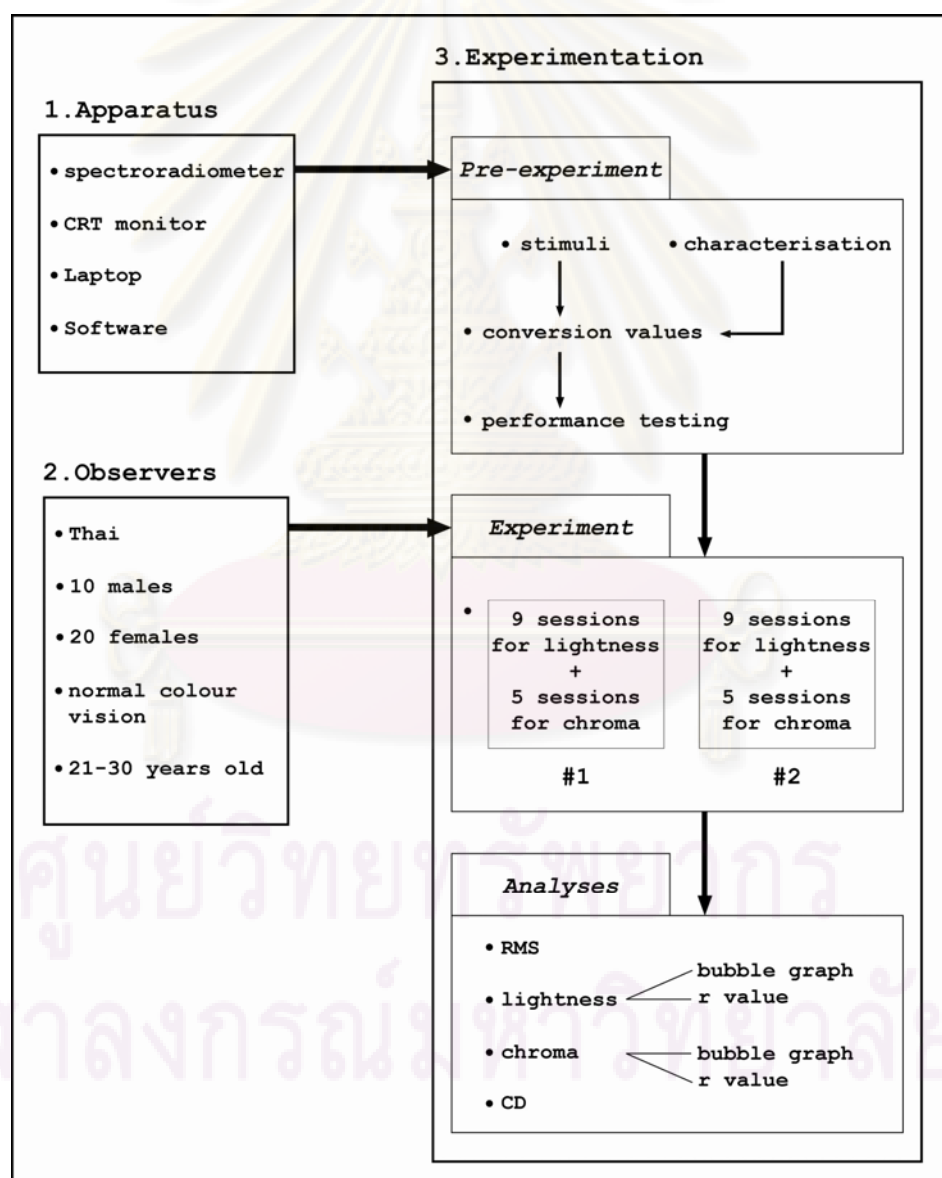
3.Experimentation

1.Apparatus

• spectroradiometer

• CRT monitor

• Laptop

• Software

Pre-experiment

• stimuli

• characterisation

• conversion values

• performance testing

2.Observers

• Thai

• 10 males

• 20 females

• normal colour vision

• 21-30 years old

Experiment

•

9 sessions for lightness + 5 sessions for chroma

#1

9 sessions for lightness + 5 sessions for chroma

#2

Analyses

• RMS

• lightness

bubble graph

r value

• chroma

bubble graph

r value

• CD

ศูนย์วิทยทรัพยากร
จุฬาลงกรณ์มหาวิทยาลัย